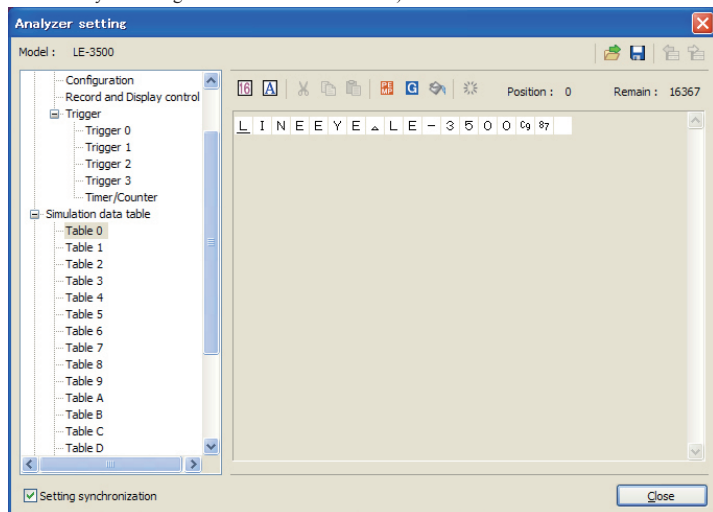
Analyzer setting

Model : LE-3500

Configuration
Record and Display control
Trigger
Trigger 0
Trigger 1
Trigger 2
Trigger 3
Timer/Counter
Simulation data table
Table 0
Table 1
Table 2
Table 3
Table 4
Table 5
Table 6
Table 7
Table 8
Table 9
Table A
Table B
Table C
Table D

16 A

Position : 0 Remain : 16367

L I N E E Y E ▵ L E - 3 5 0 0 C9 87

Setting synchronization

Close